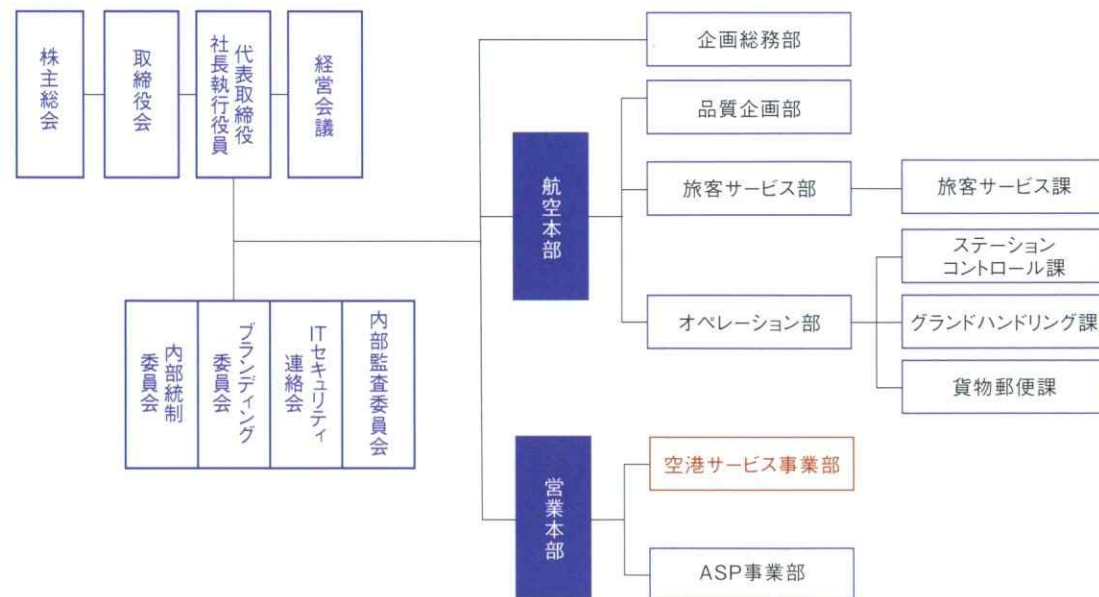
株主総会

取締役会

代表取締役
社長執行役員

経営会議

内部統制
委員会

ブランディング
委員会

ITセキュリティ
連絡会

内部監査委員会

航空本部

企画総務部

品質企画部

旅客サービス部

旅客サービス課

オペレーション部

ステーション
コントロール課

グランドハンドリング課

貨物郵便課

営業本部

空港サービス事業部

ASP事業部